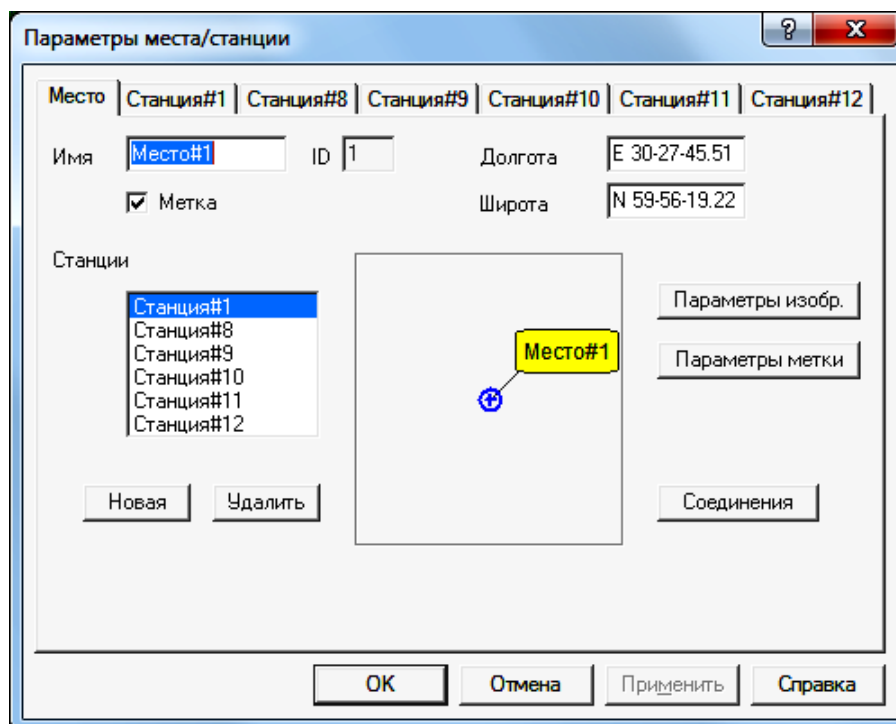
Параметры места/станции

?
X

Место | Станция#1 | Станция#8 | Станция#9 | Станция#10 | Станция#11 | Станция#12

Имя Место#1
ID 1
Долгота E 30-27-45.51
Широта N 59-56-19.22
Метка

Станции
Станция#1
Станция#8
Станция#9
Станция#10
Станция#11
Станция#12

Место#1

Параметры изобр.
Параметры метки

Новая
Удалить
Соединения

OK
Отмена
Применить
Справка